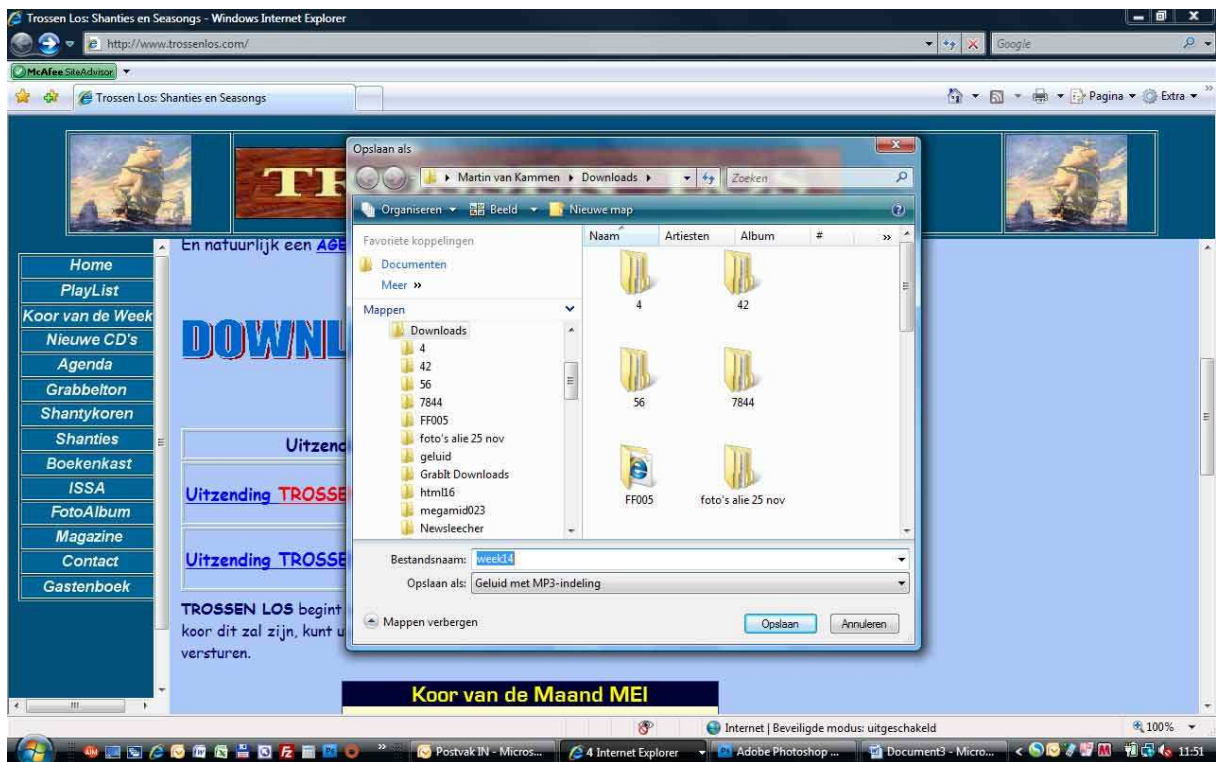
Trossen Los: Shanties en Seasongs - Windows Internet Explorer

http://www.trossenlos.com/

Google

McAfee SiteAdvisor

Trossen Los: Shanties en Seasongs

Pagina ▾ Extra ▾

TR

En natuurlijk een AGE

Home
PlayList
Koor van de Week
Nieuwe CD's
Agenda
Grabbelton
Shantykoren
Shanties
Boekenkast
ISSA
FotoAlbum
Magazine
Contact
Gastenboek

DOWNL

Uitzend

Uitzending TROSSE

Uitzending TROSSE

TROSSEN LOS begint koor dit zal zijn, kunt u versturen.

Koor van de Maand MEI

Opslaan als

▸ Martin van Kammen ▸ Downloads ▸

Zoeken

Organiseren ▾ Beeld ▾ Nieuwe map

Favoriete koppelingen
Documenten
Meer »
Mappen
Downloads
4
42
56
7844
FF005
foto's alie 25 nov
geluid
GrabIt Downloads
html16
megamid023
Newsleecher

Naam Artiesten Album # »

4
42
56
7844
FF005
foto's alie 25 nov

Bestandsnaam: week14
Opslaan als: Geluid met MP3-indeling

Mappen verbergen

Opslaan Annuleren

Internet | Beveiligde modus: uitgeschakeld

100%

Postvak IN - Micros...
4 Internet Explorer
Adobe Photoshop ...
Document3 - Micro...
11:51